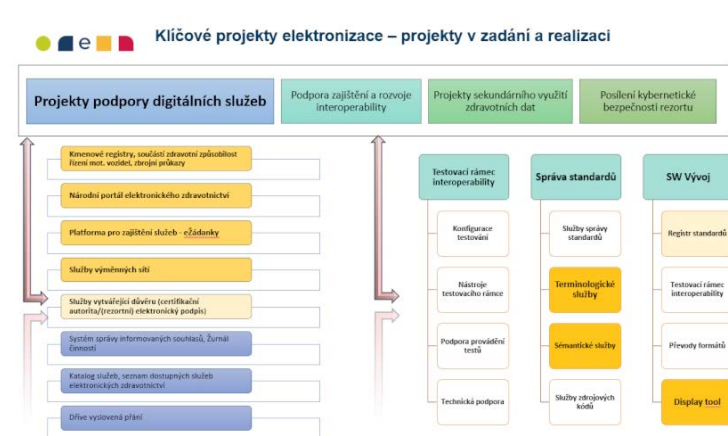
e

Klíčové projekty elektronizace – projekty v zadání a realizaci

Projekty podpory digitálních služeb

Podpora zajištění a rozvoje interoperability

Projekty sekundárního využití zdravotních dat

Posílení kybernetické bezpečnosti rezortu

Kmenové registry, součásti zdravotní způsobilost řízení mot. vozidel, zbrojní průkazy

Národní portál elektronického zdravotnictví

Platforma pro zajištění služeb - eŽádanky

Služby výměnných sítí

Služby vytvářející důvěru (certifikační autorita/(rezortní) elektronický podpis)

Systém správy informovaných souhlasů, Žurnál činností

Katalog služeb, seznam dostupných služeb elektronických zdravotnictví

Dříve vyslovená přání

Testovací rámec interoperability

Konfigurace testování

Nástroje testovacího rámce

Podpora provádění testů

Technická podpora

Správa standardů

Služby správy standardů

Terminologické služby

Sémantické služby

Služby zdrojových kódů

SW Vývoj

Registr standardů

Testovací rámec interoperability

Převody formátů

Display tool